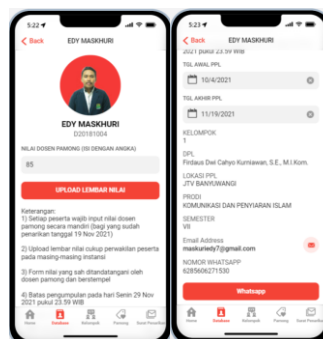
5:22

< Back EDY MASKHURI

EDY MASKHURI
D20181004

NILAI DOSEN PAMONG (ISI DENGAN ANGKA)

85

UPLOAD LEMBAR NILAI

Keterangan:
1) Setiap peserta wajib input nilai dosen pamong secara mandiri (bagi yang sudah penarikan tanggal 19 Nov 2021)

2) Upload lembar nilai cukup perwakilan peserta pada masing-masing instansi

3) Form nilai yang sah ditandatangani oleh dosen pamong dan berstempel

4) Batas pengumpulan pada hari Senin 29 Nov 2021 pukul 23.59 WIB

Home Dashboard Kelompok Pamong Surat Penarikan

5:23

< Back EDY MASKHURI

2021 pukul 23.59 WIB

TGL AWAL PPL
10/4/2021

TGL AKHIR PPL
11/19/2021

KELOMPOK
1

DPL
Firdaus Dwi Cahyo Kurniawan, S.E., M.I.Kom.

LOKASI PPL
JTV BANYUWANGI

PRODI
KOMUNIKASI DAN PENYIARAN ISLAM

SEMESTER
VII

Email Address
maskuriedy7@gmail.com

NOMOR WHATSAPP
6285606271530

Whatsapp

Home Dashboard Kelompok Pamong Surat Penarikan